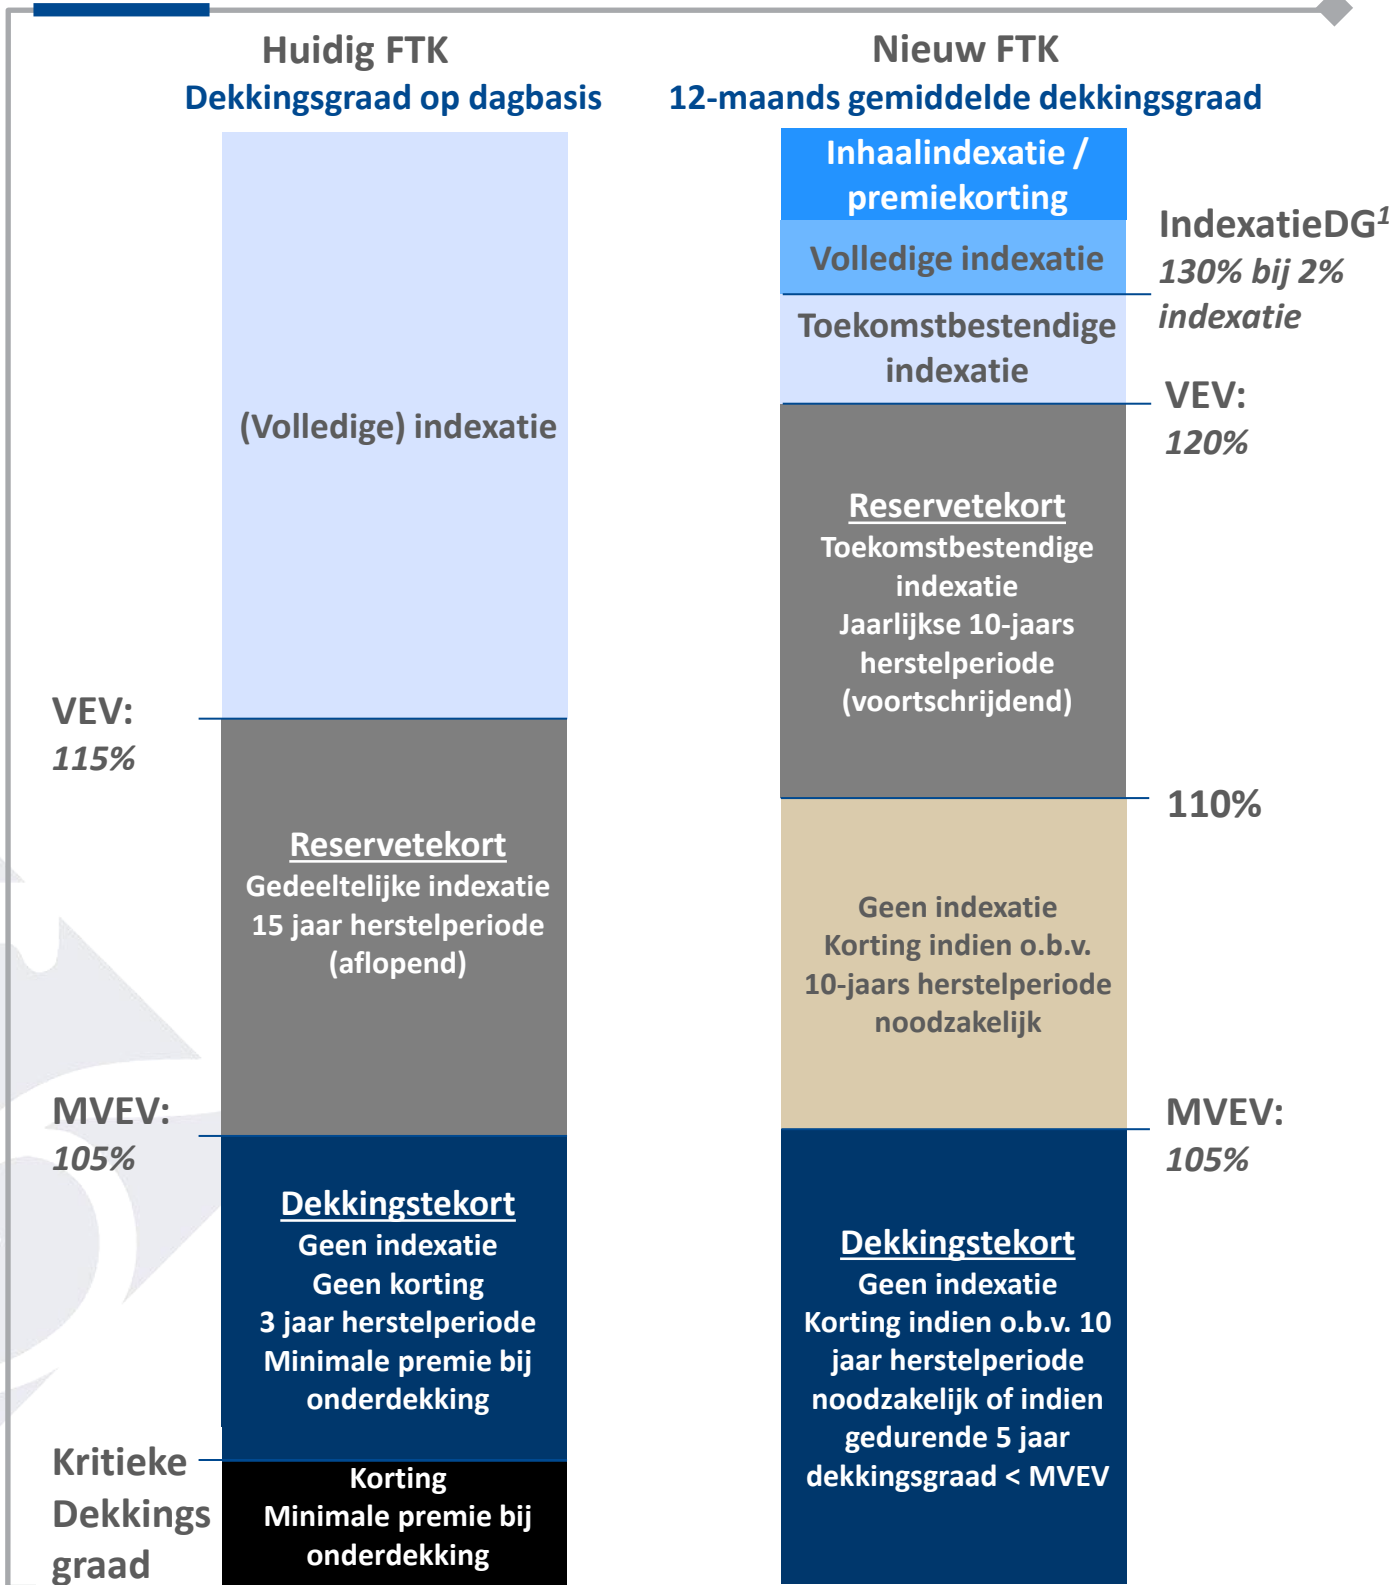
Huidig FTK
Dekkingsgraad op dagbasis

Nieuw FTK
12-maands gemiddelde dekkingsgraad

(Volledige) indexatie

VEV:
115%

Reservetekort
Gedeeltelijke indexatie
15 jaar herstelperiode
(aflopend)

MVEV:
105%

Dekkingstekort
Geen indexatie
Geen korting
3 jaar herstelperiode
Minimale premie bij onderdekking

Kritieke Dekkingsgraad

Korting
Minimale premie bij onderdekking

Inhaalindexatie / premiekorting

Volledige indexatie

IndexatieDG$^1$
130% bij 2% indexatie

Toekomstbestendige indexatie

VEV:
120%

Reservetekort
Toekomstbestendige indexatie
Jaarlijkse 10-jaars herstelperiode
(voortschrijdend)

110%

Geen indexatie
Korting indien o.b.v. 10-jaars herstelperiode noodzakelijk

MVEV:
105%

Dekkingstekort
Geen indexatie
Korting indien o.b.v. 10 jaar herstelperiode noodzakelijk of indien gedurende 5 jaar dekkingsgraad < MVEV